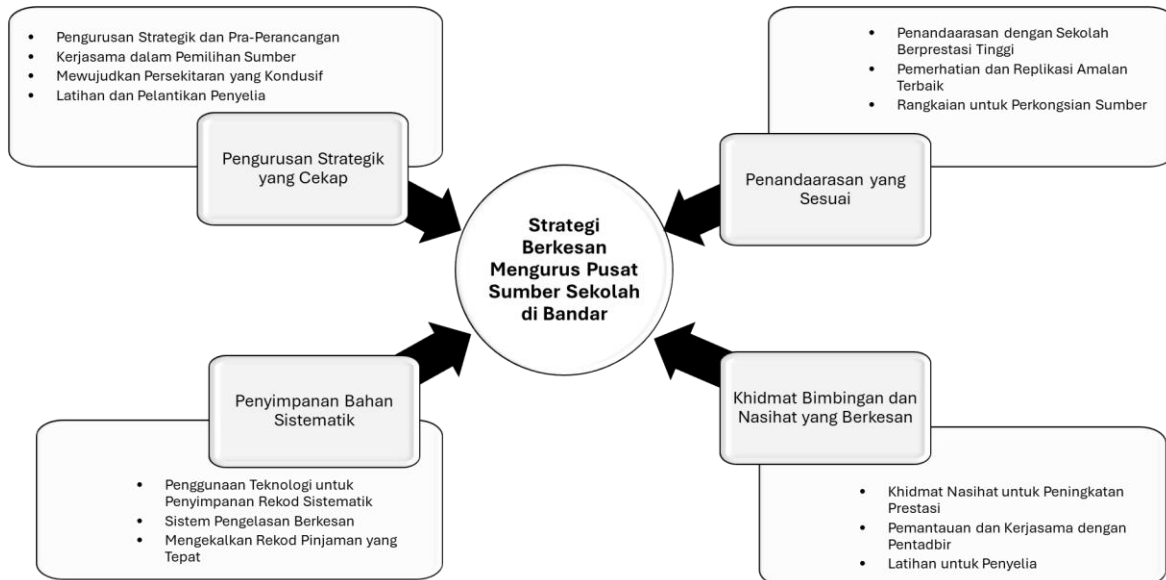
- Pengurusan Strategik dan Pra-Perancangan
- Kerjasama dalam Pemilihan Sumber
- Mewujudkan Persekitaran yang Kondusif
- Latihan dan Pelantikan Penyelia

Pengurusan Strategik yang Cekap

- Penandaarasan dengan Sekolah Berprestasi Tinggi
- Pemerhatian dan Replikasi Amalan Terbaik
- Rangkaian untuk Perkongsian Sumber

Penandaarasan yang Sesuai

Strategi Berkesan Mengurus Pusat Sumber Sekolah di Bandar

Penyimpanan Bahan Sistematik

Khidmat Bimbingan dan Nasihat yang Berkesan

- Penggunaan Teknologi untuk Penyimpanan Rekod Sistematik
- Sistem Pengelasan Berkesan
- Mengekalkan Rekod Pinjaman yang Tepat

- Khidmat Nasihat untuk Peningkatan Prestasi
- Pemantauan dan Kerjasama dengan Pentadbir
- Latihan untuk Penyelia